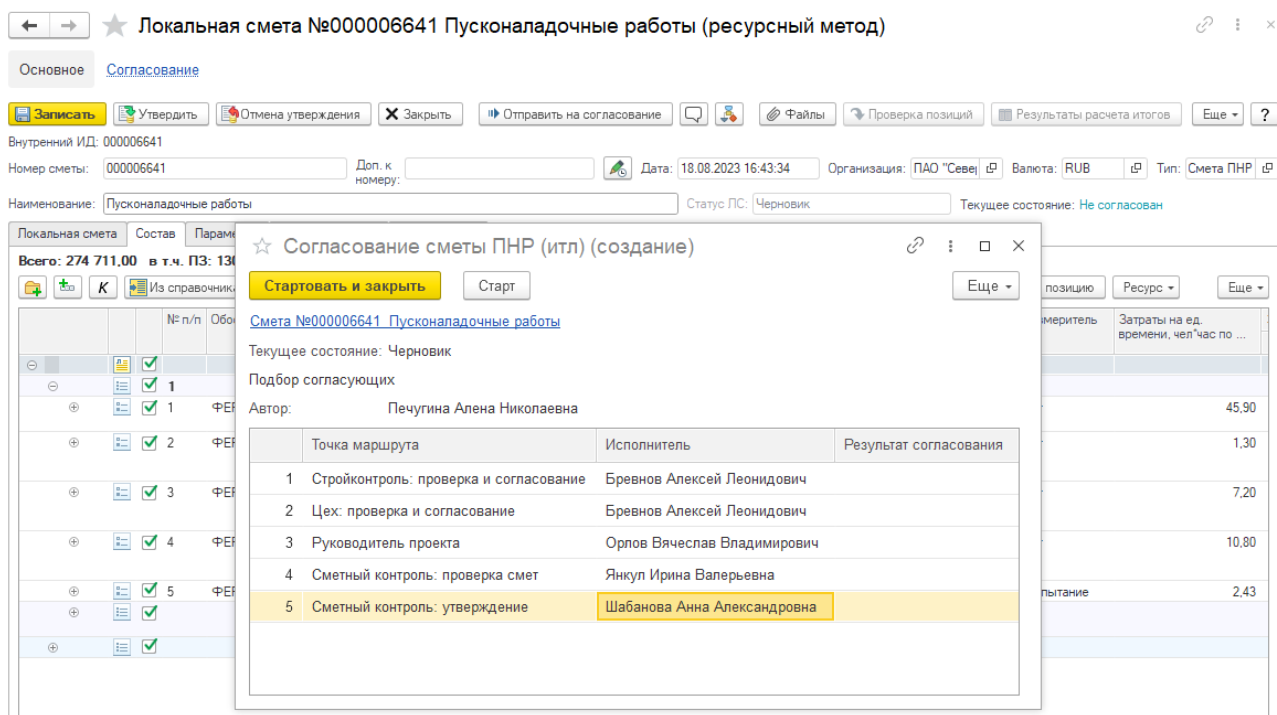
Локальная смета №000006641 Пусконаладочные работы (ресурсный метод)

Основное Согласование

Записать Утвердить Отмена утверждения Закрыть Отправить на согласование Файлы Проверка позиций Результаты расчета итогов Еще ?

Внутренний ИД: 000006641

Номер сметы: 000006641 Доп. к номеру: Дата: 18.08.2023 16:43:34 Организация: ПАО "Север Валюта: RUB Тип: Смета ПНР

Наименование: Пусконаладочные работы Статус ЛС: Черновик Текущее состояние: Не согласован

Локальная смета Состав Параме

Всего: 274 711,00 в т.ч. ПЗ: 130

Из справочника позицию Ресурс Еще

| | № п/п | Обос | измеритель | Затраты на ед. времени, чел*час по ... |
|---|---|---|---|---|
| | 1 | | | |
| | 1 | ФЕР | | 45,90 |
| | 2 | ФЕР | | 1,30 |
| | 3 | ФЕР | | 7,20 |
| | 4 | ФЕР | | 10,80 |
| | 5 | ФЕР | пытание | 2,43 |

Согласование сметы ПНР (итл) (создание)

Стартовать и закрыть Старт Еще

Смета №000006641 Пусконаладочные работы

Текущее состояние: Черновик

Подбор согласующих

Автор: Печугина Алена Николаевна

| | Точка маршрута | Исполнитель | Результат согласования |
|---|---|---|---|
| 1 | Стройконтроль: проверка и согласование | Бревнов Алексей Леонидович | |
| 2 | Цех: проверка и согласование | Бревнов Алексей Леонидович | |
| 3 | Руководитель проекта | Орлов Вячеслав Владимирович | |
| 4 | Сметный контроль: проверка смет | Янкул Ирина Валерьевна | |
| 5 | Сметный контроль: утверждение | Шабанова Анна Александровна | |